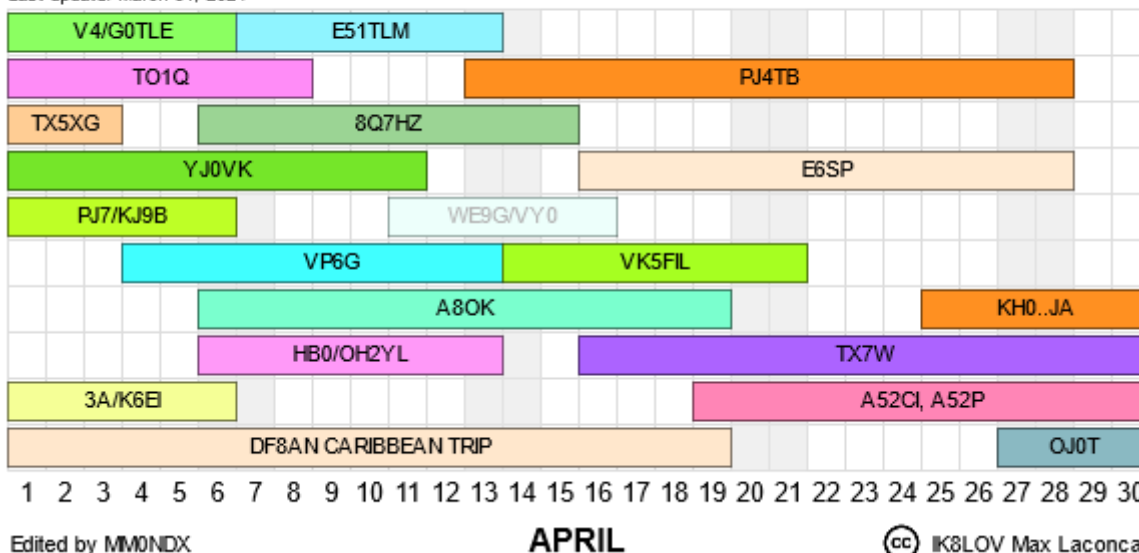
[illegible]

V4/G0TLE
E51TLM
TO1Q
PJ4TB
TX5XG
8Q7HZ
YJ0VK
E6SP
PJ7/KJ9B
WE9G/VY0
VP6G
VK5FIL
A8OK
KH0..JA
HB0/OH2YL
TX7W
3A/K6EI
A52CI, A52P
DF8AN CARIBBEAN TRIP
OJ0T

1 2 3 4 5 6 7 8 9 10 11 12 13 14 15 16 17 18 19 20 21 22 23 24 25 26 27 28 29 30

Edited by MM0NDX

APRIL

(cc) IK8LOV Max Laconca